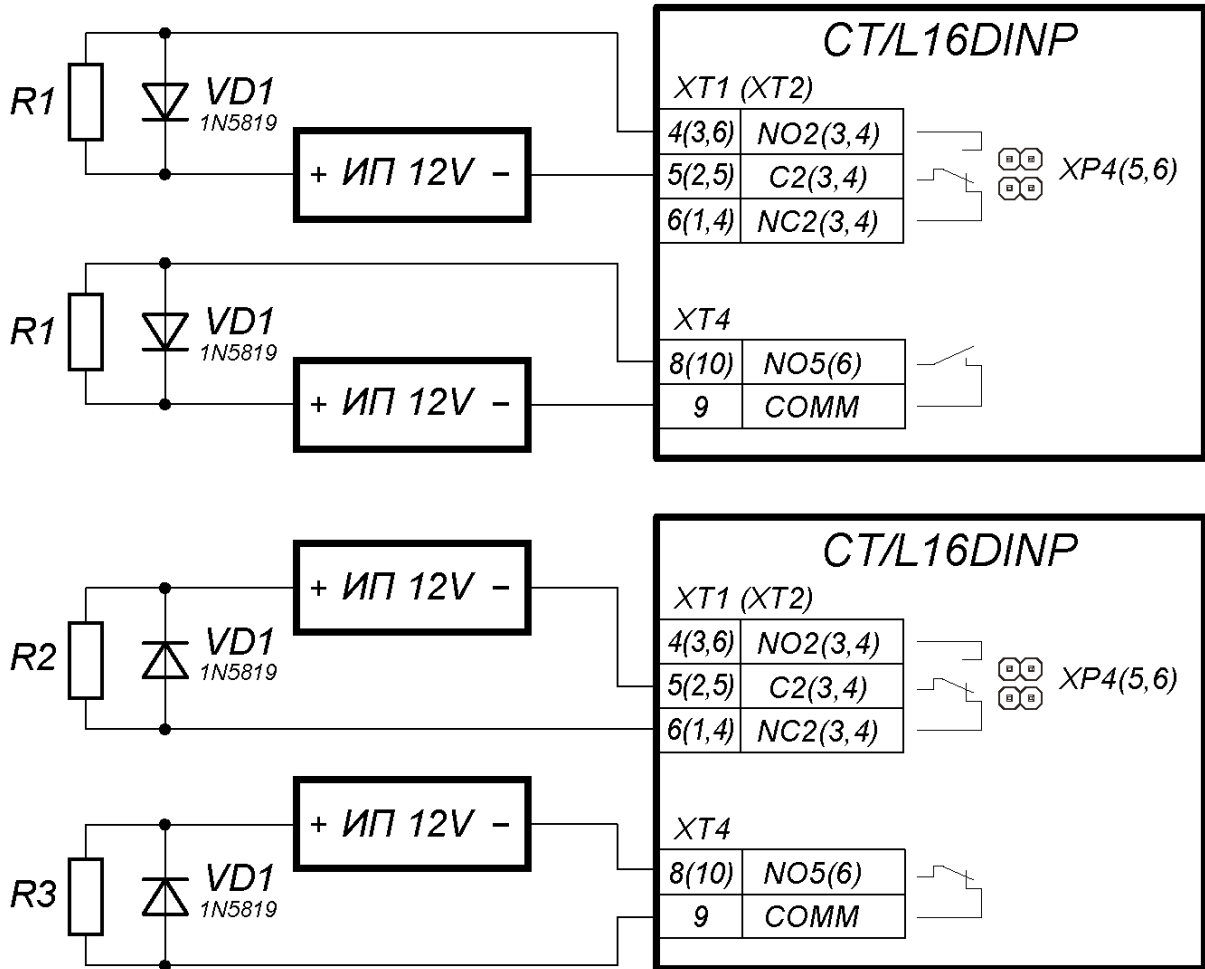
CT/L16DINP

R1
VD1
1N5819
+ ИП 12V –

XT1 (XT2)
| 4(3,6) | NO2(3,4) |
|---|---|
| 5(2,5) | C2(3,4) |
| 6(1,4) | NC2(3,4) |

XP4(5,6)

R1
VD1
1N5819
+ ИП 12V –

XT4
| 8(10) | NO5(6) |
|---|---|
| 9 | COMM |

CT/L16DINP

+ ИП 12V –
R2
VD1
1N5819

XT1 (XT2)
| 4(3,6) | NO2(3,4) |
|---|---|
| 5(2,5) | C2(3,4) |
| 6(1,4) | NC2(3,4) |

XP4(5,6)

+ ИП 12V –
R3
VD1
1N5819

XT4
| 8(10) | NO5(6) |
|---|---|
| 9 | COMM |